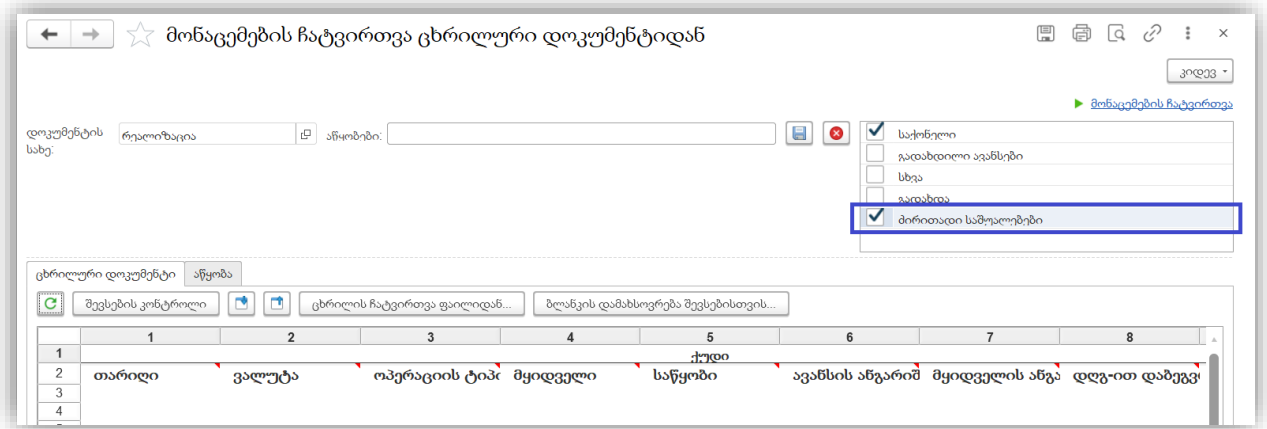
მონაცემების ჩატვირთვა ცხრილური დოკუმენტიდან

კიდევ

მონაცემების ჩატვირთვა

დოკუმენტის სახე: რეალიზაცია

აწყობები:

საქონელი
გადახდილი ავანსები
სხვა
გადახდა
ძირითადი საშუალებები

ცხრილური დოკუმენტი | აწყობა

შევსების კონტროლი | ცხრილის ჩატვირთვა ფაილიდან... | ბლანკის დამახსოვრება შევსებისთვის...

| | 1 | 2 | 3 | 4 | 5 | 6 | 7 | 8 |
|---|---|---|---|---|---|---|---|---|
| 1 | | | | | ქუდი | | | |
| 2 | თარიღი | ვალუტა | ოპერაციის ტიპ | მყიდველი | საწყობი | ავანსის ანგარიშ | მყიდველის ანგა | დღგ-ით დაბეგვ |
| 3 | | | | | | | | |
| 4 | | | | | | | | |